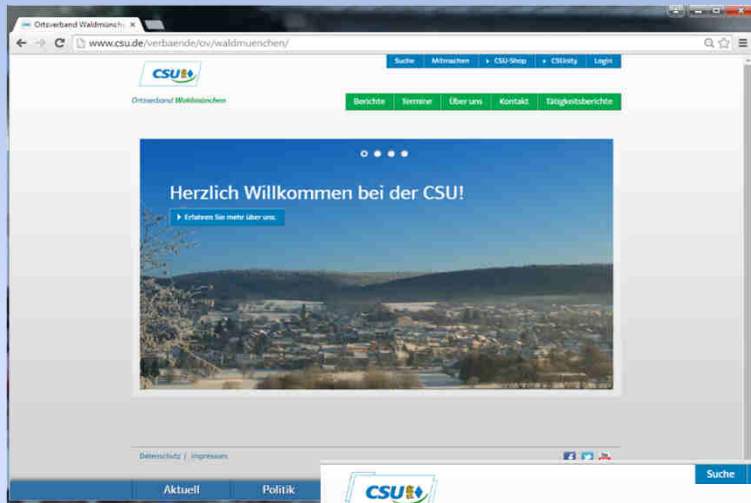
Ortsverband Waldmünch ×

www.csu.de/verbaende/ov/waldmuenchen/

Suche | Mitmachen | CSU-Shop | CSUnity | Login

CSU

Ortsverband Waldmünchen

Berichte | Termine | Über uns | Kontakt | Tätigkeitsberichte

Herzlich Willkommen bei der CSU!

Erfahren Sie mehr über uns.

Datenschutz | Impressum

Aktuell | Politik

CSU

Suche